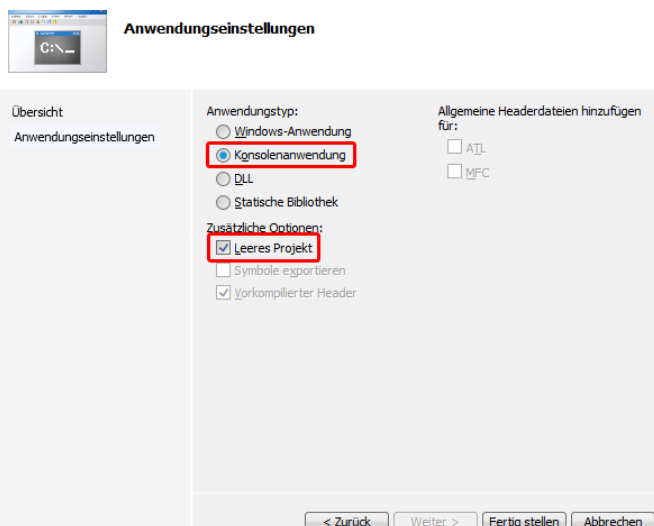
C:\_

Anwendungseinstellungen

Übersicht

Anwendungseinstellungen

Anwendungstyp:

Windows-Anwendung

Konsolenanwendung

DLL

Statische Bibliothek

Zusätzliche Optionen:

Leeres Projekt

Symbole exportieren

Vorkompilierter Header

Allgemeine Headerdateien hinzufügen für:

ATL

MFC

< Zurück

Weiter >

Fertig stellen

Abbrechen